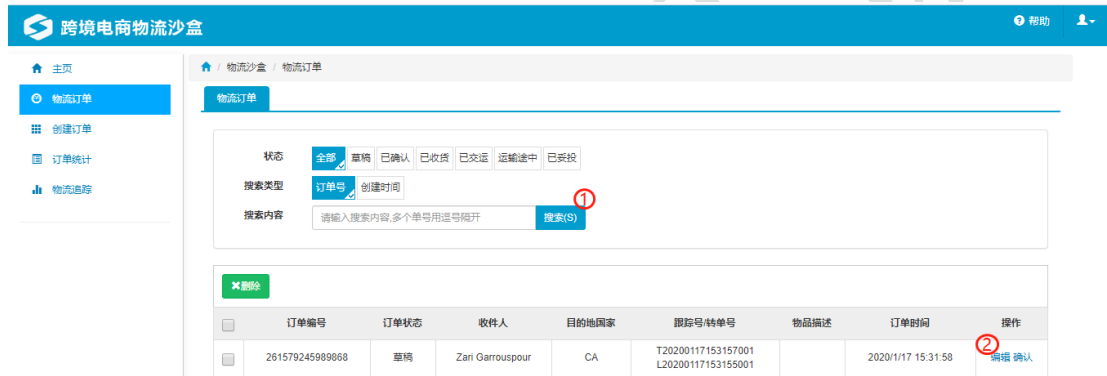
跨境电商物流沙盒

帮助

主页
物流订单
创建订单
订单统计
物流追踪

物流沙盒 / 物流订单

物流订单

状态 全部 草稿 已确认 已收货 已交运 运输途中 已妥投
搜索类型 订单号 创建时间
搜索内容 请输入搜索内容,多个单号用逗号隔开 搜索(S)

①

删除

| | 订单编号 | 订单状态 | 收件人 | 目的地国家 | 跟踪号/转单号 | 物品描述 | 订单时间 | 操作 |
|---|---|---|---|---|---|---|---|---|
| | 261579245989868 | 草稿 | Zari Garrouspour | CA | T20200117153157001 L20200117153155001 | | 2020/1/17 15:31:58 | ② 编辑 确认 |